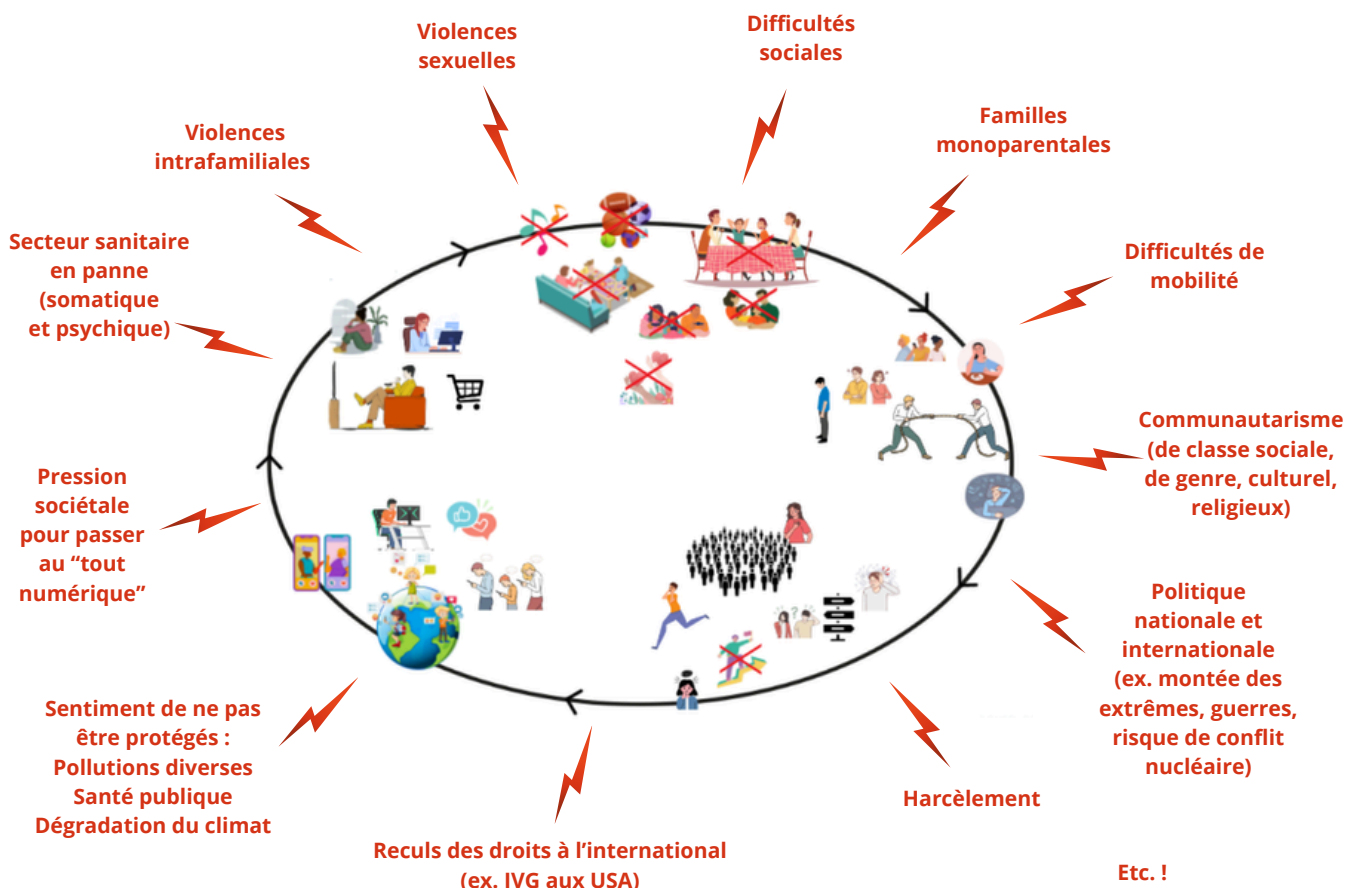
Violences sexuelles

Difficultés sociales

Violences intrafamiliales

Familles monoparentales

Secteur sanitaire en panne (somatique et psychique)

Difficultés de mobilité

Communautarisme (de classe sociale, de genre, culturel, religieux)

Pression sociétale pour passer au “tout numérique”

Politique nationale et internationale (ex. montée des extrêmes, guerres, risque de conflit nucléaire)

Sentiment de ne pas être protégés : Pollutions diverses Santé publique Dégradation du climat

Harcèlement

Reculs des droits à l’international (ex. IVG aux USA)

Etc. !